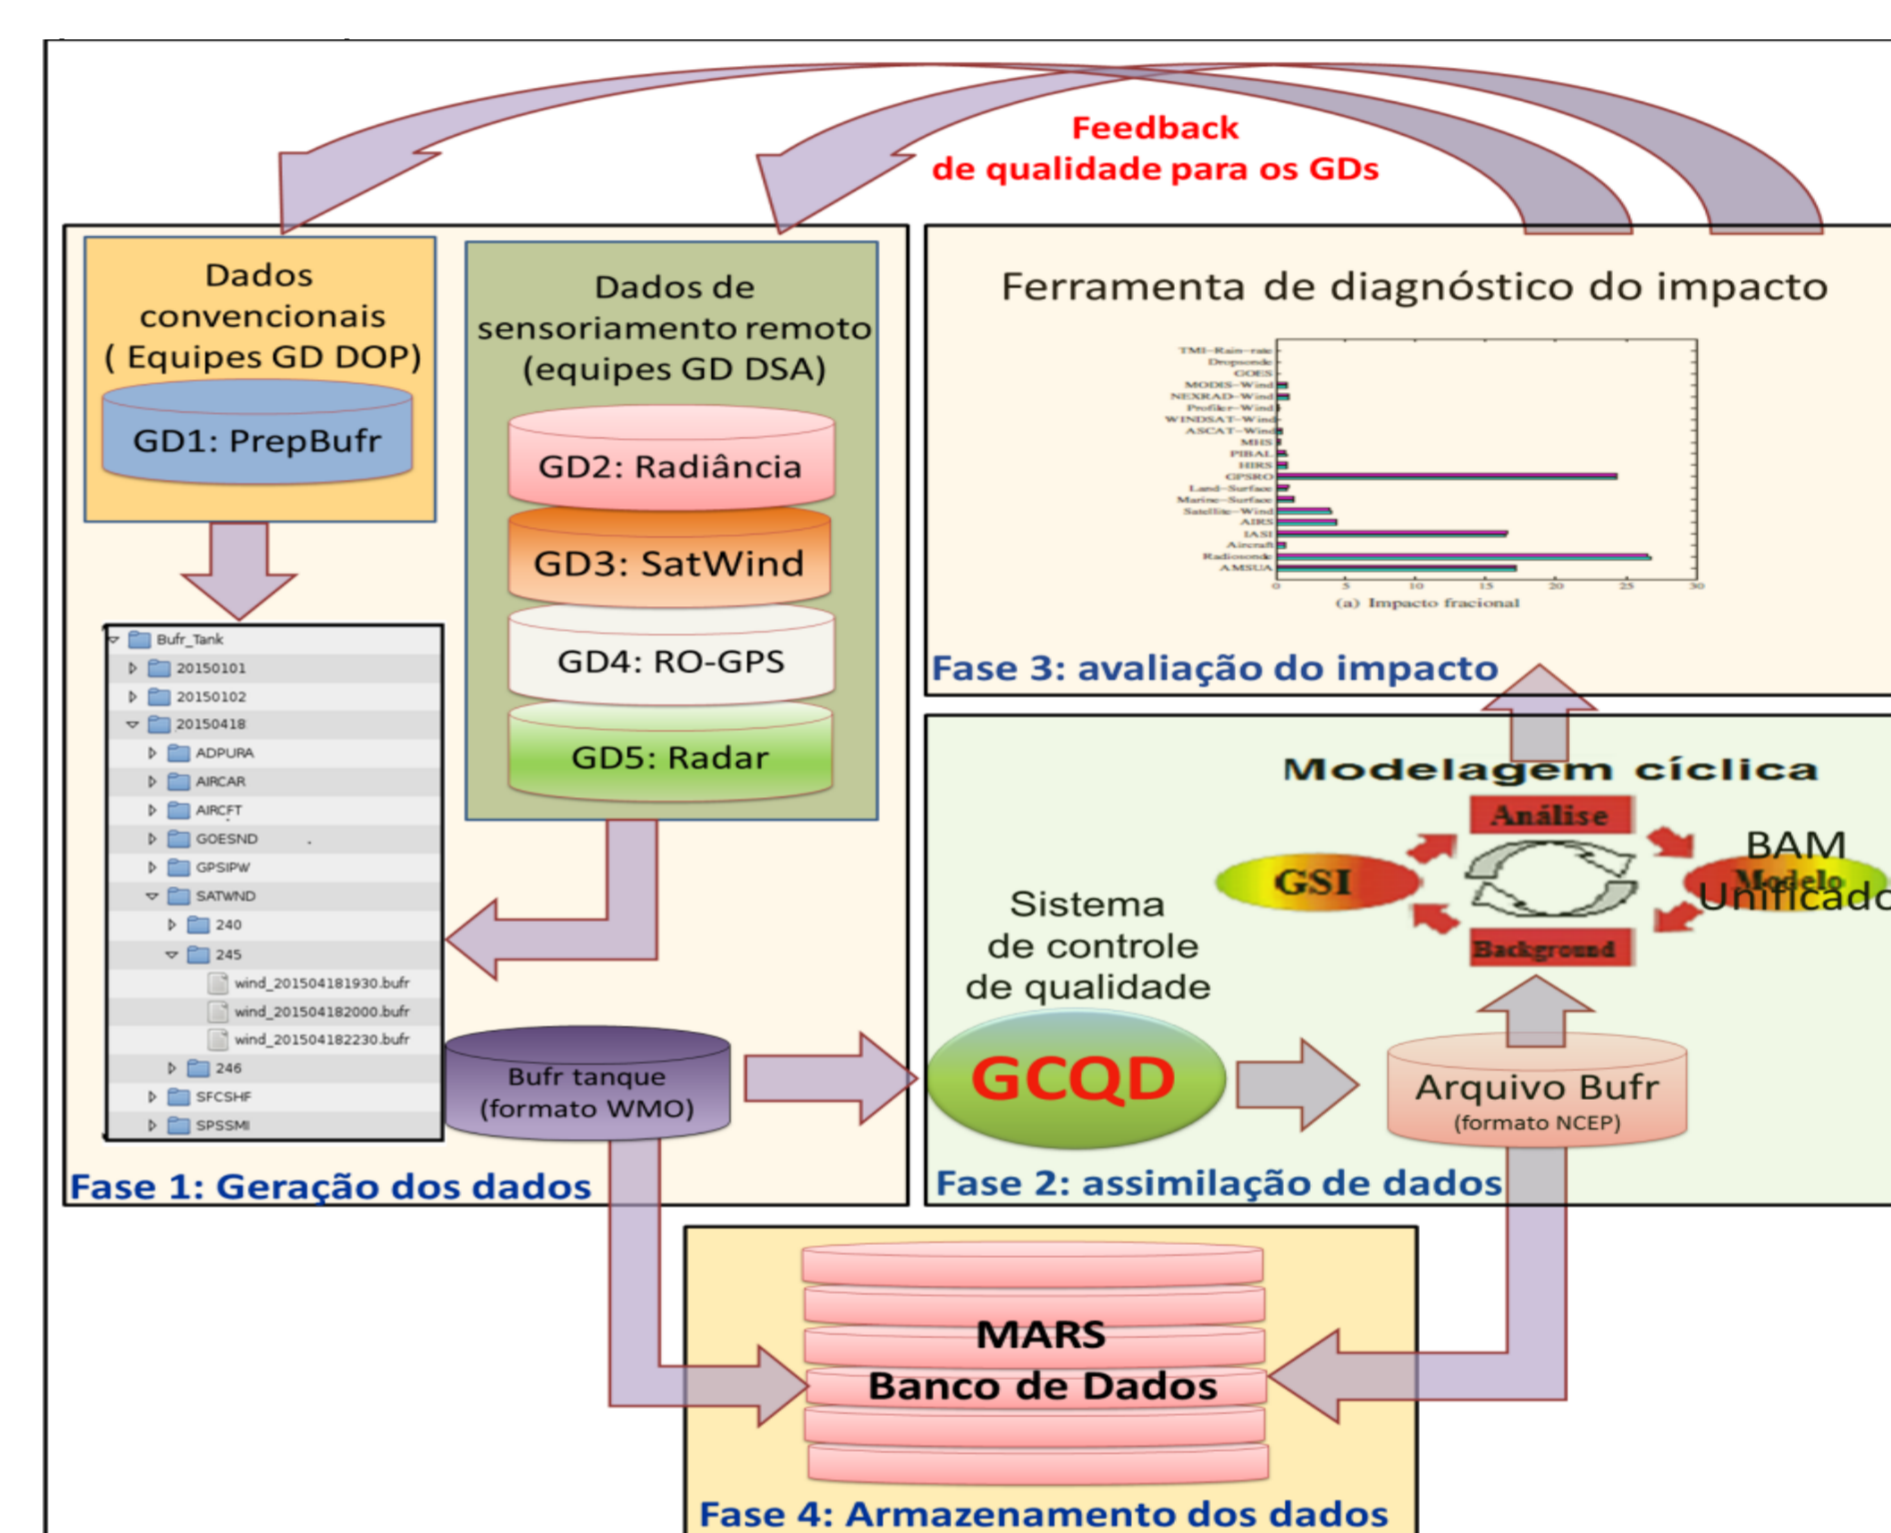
Feedback
de qualidade para os GDs

Dados convencionais ( Equipes GD DOP)

GD1: PrepBufr

Dados de sensoriamento remoto (equipes GD DSA)

GD2: Radiância

GD3: SatWind

GD4: RO-GPS

GD5: Radar

Bufr_Tank
20150101
20150102
20150418
ADPURA
AIRCAR
AIRCFT
GOESND
GPSIPW
SATWND
240
245
wind_201504181930.bufr
wind_201504182000.bufr
wind_201504182230.bufr
246
SFCSHF
SPSSMI

Bufr tanque (formato WMO)

Fase 1: Geração dos dados

Ferramenta de diagnóstico do impacto

TMI-Rain-rate
Dropsonde
GOES
MODIS-Wind
NEXRAD-Wind
Profiler-Wind
WINDSAT-Wind
ASCAT-Wind
MHS
PIBAL
HIRS
GPSRO
Land-Surface
Marine-Surface
Satellite-Wind
AIRS
IASI
Aircraft
Radiosonde
AMSUA
0 5 10 15 20 25 30
(a) Impacto fracional

Fase 3: avaliação do impacto

Modelagem cíclica

Análise

GSI

BAM
Modelo
Unificado

Background

Sistema de controle de qualidade

GCQD

Arquivo Bufr
(formato NCEP)

Fase 2: assimilação de dados

MARS
Banco de Dados

Fase 4: Armazenamento dos dados